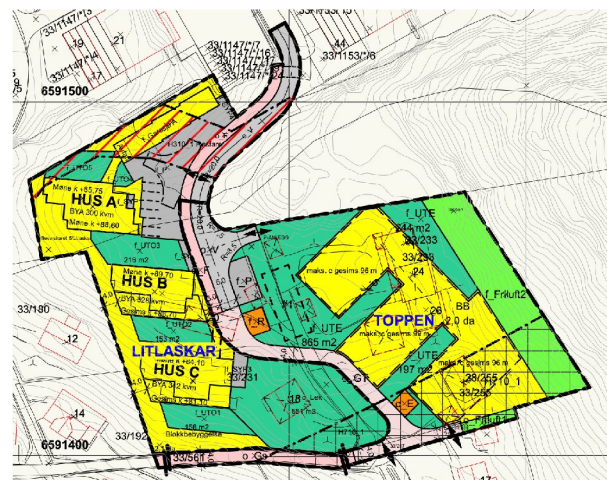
33/1147/13
19
21
33/1147/14
33/1147/7
33/1147/16
33/1147/8
33/1147/
44
33/1153/6
6591500
HUS A
Maks k +85,75
BYA 300 kvm
Maks k +88,60
f_UTO3
215 m2
HUS B
Maks k +89,70
BYA 300 kvm
f_UTO2
153 m2
LITLASKAR
HUS C
BYA 312 kvm
f_UTO1
156 m2
33/180
12
14
6591400
33/192
33/56
f_UTE
244 m2
33/233
TOPPEN
maks. c gesims 96 m
33/233
24
26
BB
2.0 da
f_Friluft2
f_UTE
865 m2
maks. c gesims 96 m
f_UTE
197 m2
maks. c gesims 96 m
33/231
581 m2
33/255
33/255
f_GF
o_GS